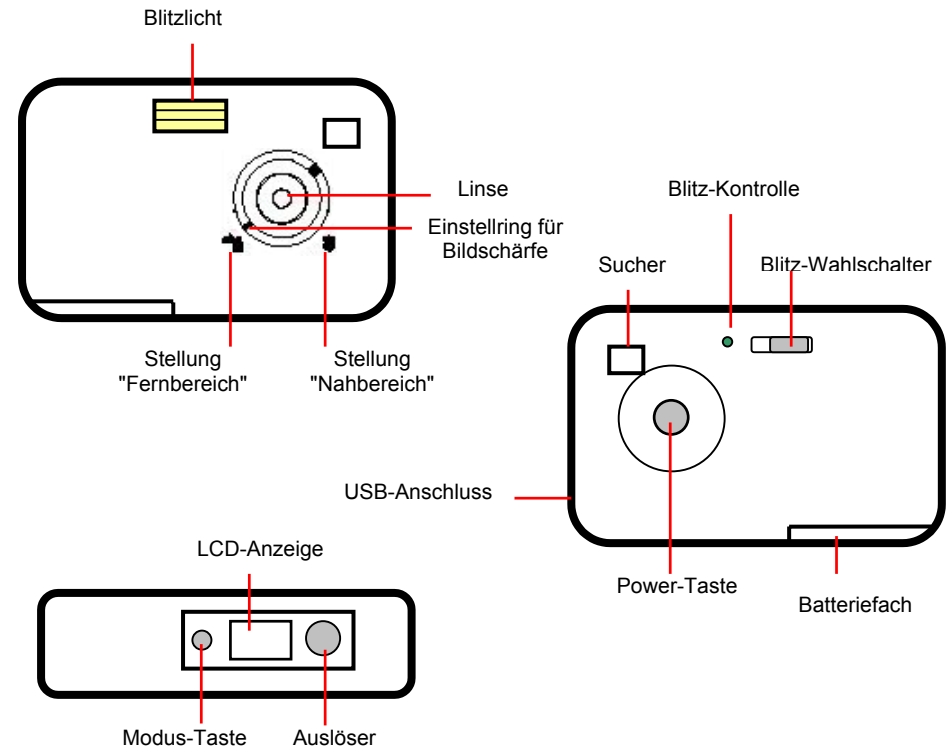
Blitzlicht

Linse

Einstellring für Bildschärfe

Stellung "Fernbereich"

Stellung "Nahbereich"

Blitz-Kontrolle

Sucher

Blitz-Wahlschalter

USB-Anschluss

Power-Taste

Batteriefach

LCD-Anzeige

Modus-Taste

Auslöser